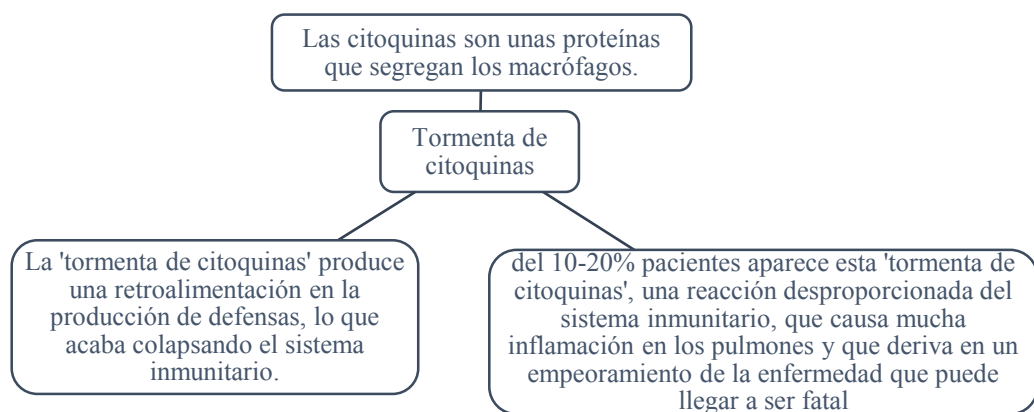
Las citoquinas son unas proteínas que segregan los macrófagos.

Tormenta de citoquinas

La 'tormenta de citoquinas' produce una retroalimentación en la producción de defensas, lo que acaba colapsando el sistema inmunitario.

del 10-20% pacientes aparece esta 'tormenta de citoquinas', una reacción desproporcionada del sistema inmunitario, que causa mucha inflamación en los pulmones y que deriva en un empeoramiento de la enfermedad que puede llegar a ser fatal